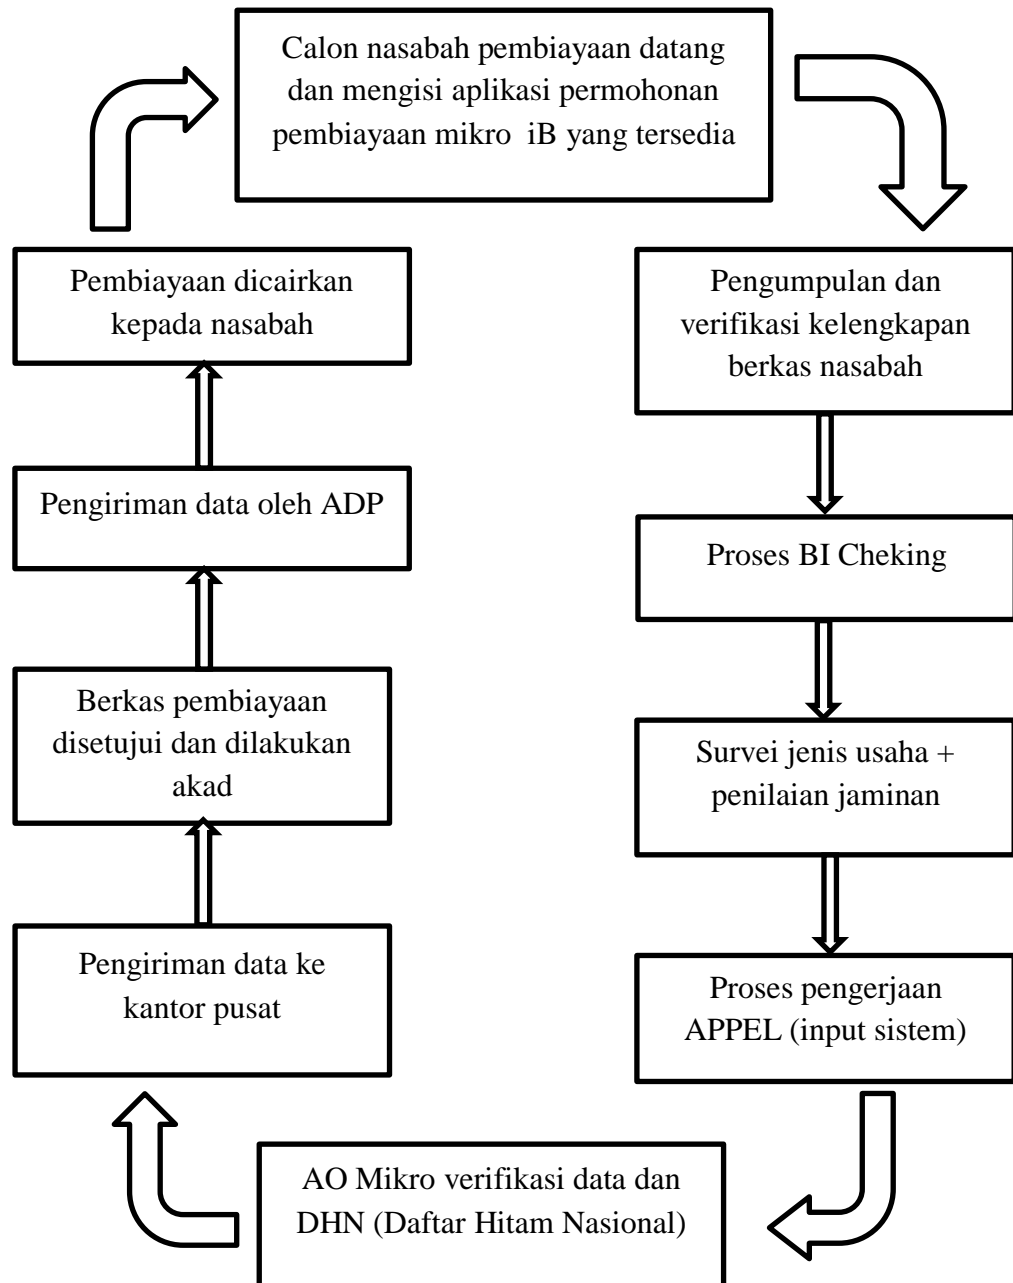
Calon nasabah pembiayaan datang dan mengisi aplikasi permohonan pembiayaan mikro iB yang tersedia

Pengumpulan dan verifikasi kelengkapan berkas nasabah

Proses BI Cheking

Survei jenis usaha + penilaian jaminan

Proses pengerjaan APPEL (input sistem)

AO Mikro verifikasi data dan DHN (Daftar Hitam Nasional)

Pengiriman data ke kantor pusat

Berkas pembiayaan disetujui dan dilakukan akad

Pengiriman data oleh ADP

Pembiayaan dicairkan kepada nasabah